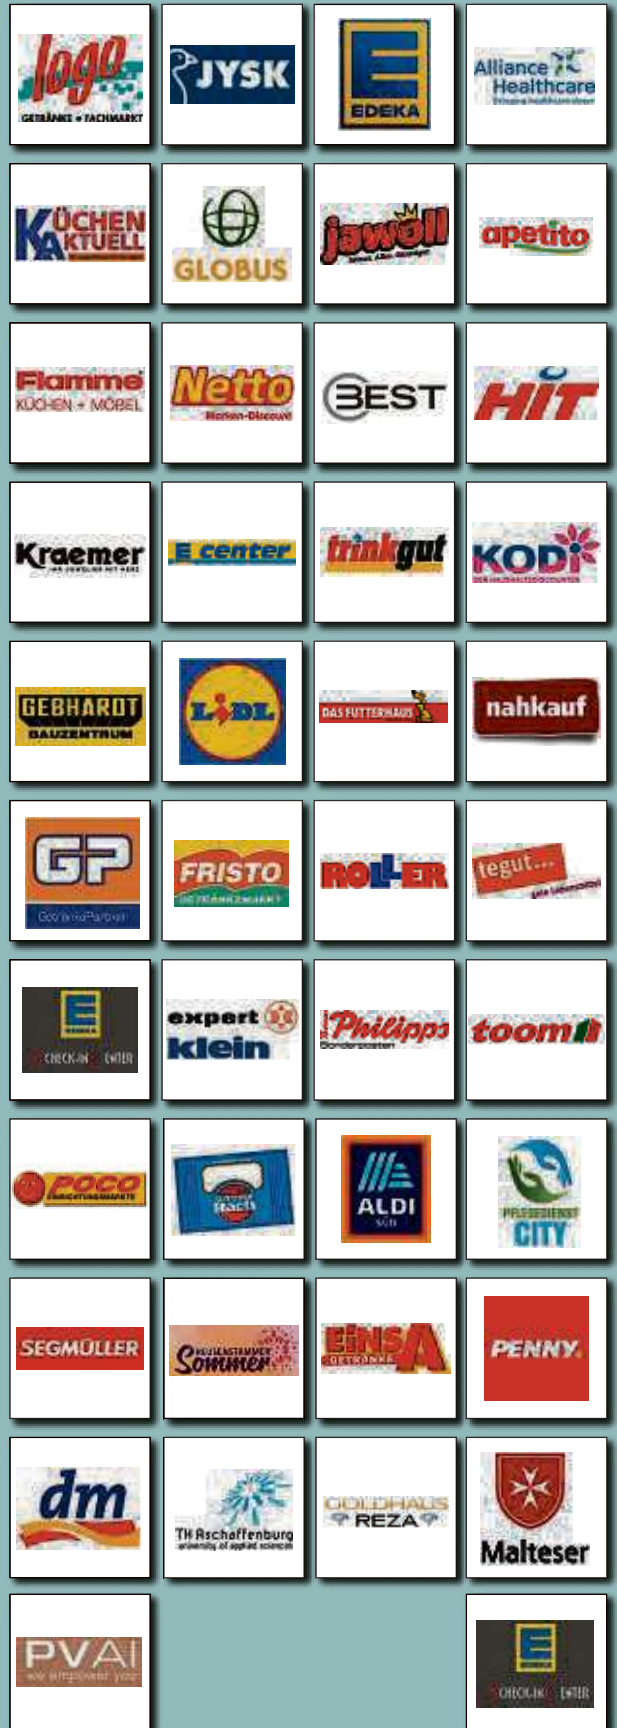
logo
GETRÄNKE • FACHMARKT

JYSK

EDEKA

Alliance Healthcare

KÜCHEN AKTUELL

GLOBUS

jawoll

apetito

Flamme
KÜCHEN + MÖBEL

Netto
Marken-Discount

BEST

HIT

Kraemer

E center

trinkgut

KODi

GEBHARDT
BAUZENTRUM

LIDL

DAS FUTTERHAUS

nahkauf

GP
GetränkePartner

FRISTO
GETRÄNKEMARKT

ROLLER

tegut...

EDEKA
CHECK-IN CENTER

expert klein

Philipps
Sonderposten

toom

POCO
EINRICHTUNGSMÄRKTE

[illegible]

ALDI SÜD

PFLEGEDIENST CITY

SEGMÜLLER

Sommer

EINS A
GETRÄNKE

PENNY.

dm

TH Aschaffenburg
university of applied sciences

GOLDHAUS REZA

Malteser

PVA
we empower you

EDEKA
CHECK-IN CENTER